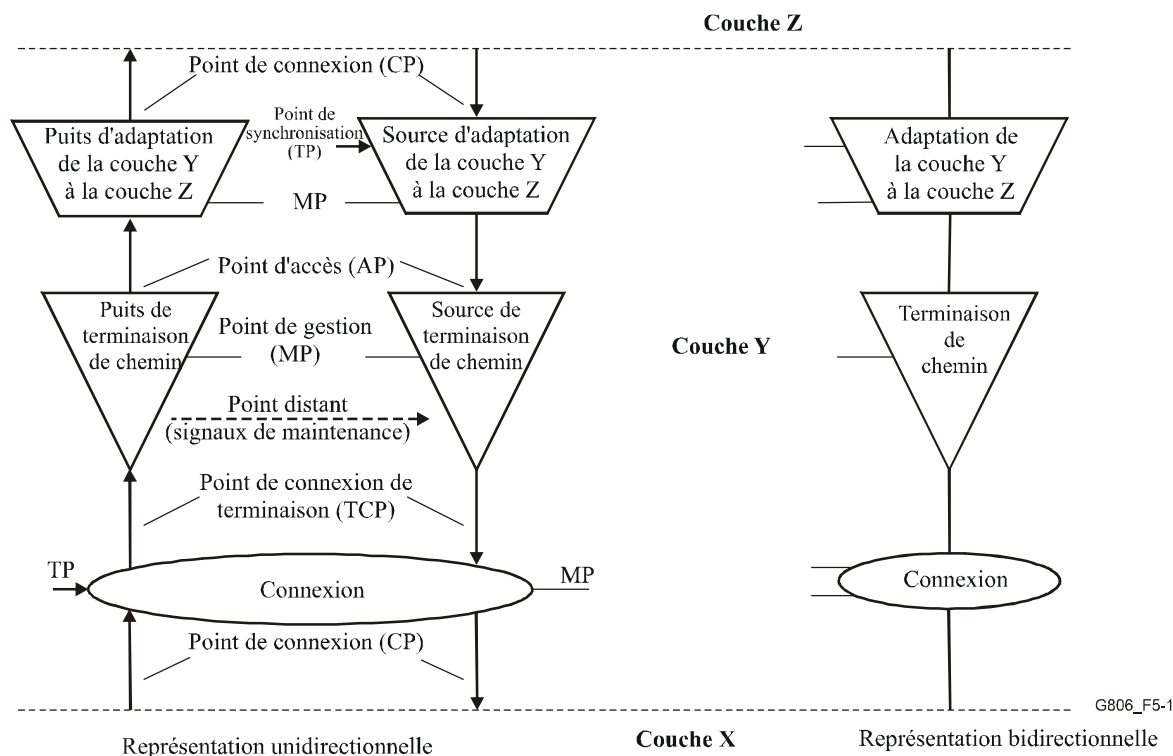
Couche Z

Point de connexion (CP)

Puits d'adaptation de la couche Y à la couche Z

Point de synchronisation (TP)

Source d'adaptation de la couche Y à la couche Z

MP

Adaptation de la couche Y à la couche Z

Point d'accès (AP)

Puits de terminaison de chemin

Point de gestion (MP)

Source de terminaison de chemin

Couche Y

Terminaison de chemin

Point distant (signaux de maintenance)

Point de connexion de terminaison (TCP)

TP

Connexion

MP

Connexion

Point de connexion (CP)

G806_F5-1

Représentation unidirectionnelle

Couche X

Représentation bidirectionnelle